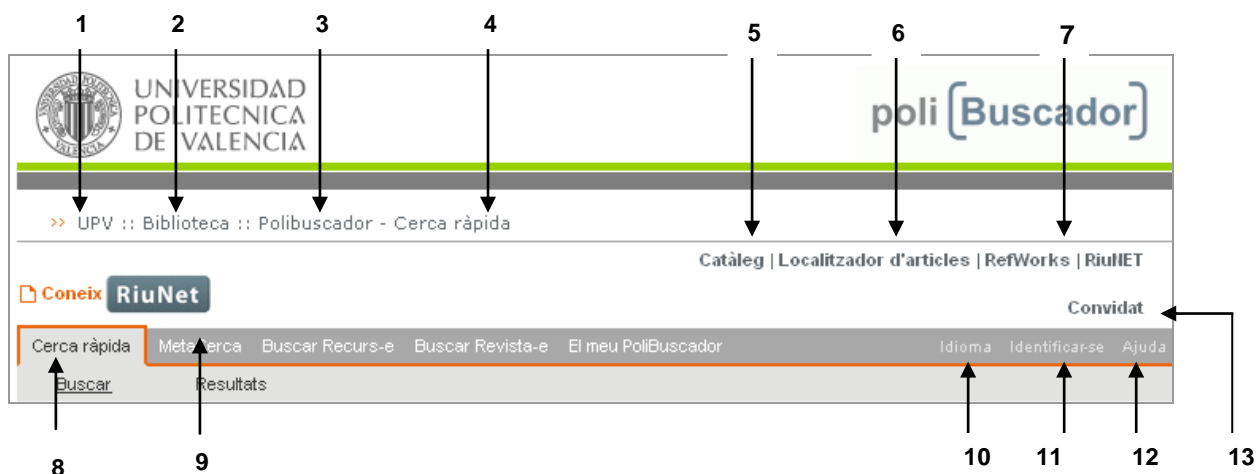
1 2 3 4 5 6 7

UNIVERSIDAD POLITECNICA DE VALENCIA

poli Buscador

>> UPV :: Biblioteca :: Polibuscador - Cerca ràpida

Catàleg | Localitzador d'articles | RefWorks | RiuNET

Coneix RiuNet

Convidat

Cerca ràpida MetaCerca Buscar Recurs-e Buscar Revista-e El meu PoliBuscador Idioma Identificar-se Ajuda

Buscar Resultats

8 9 10 11 12 13